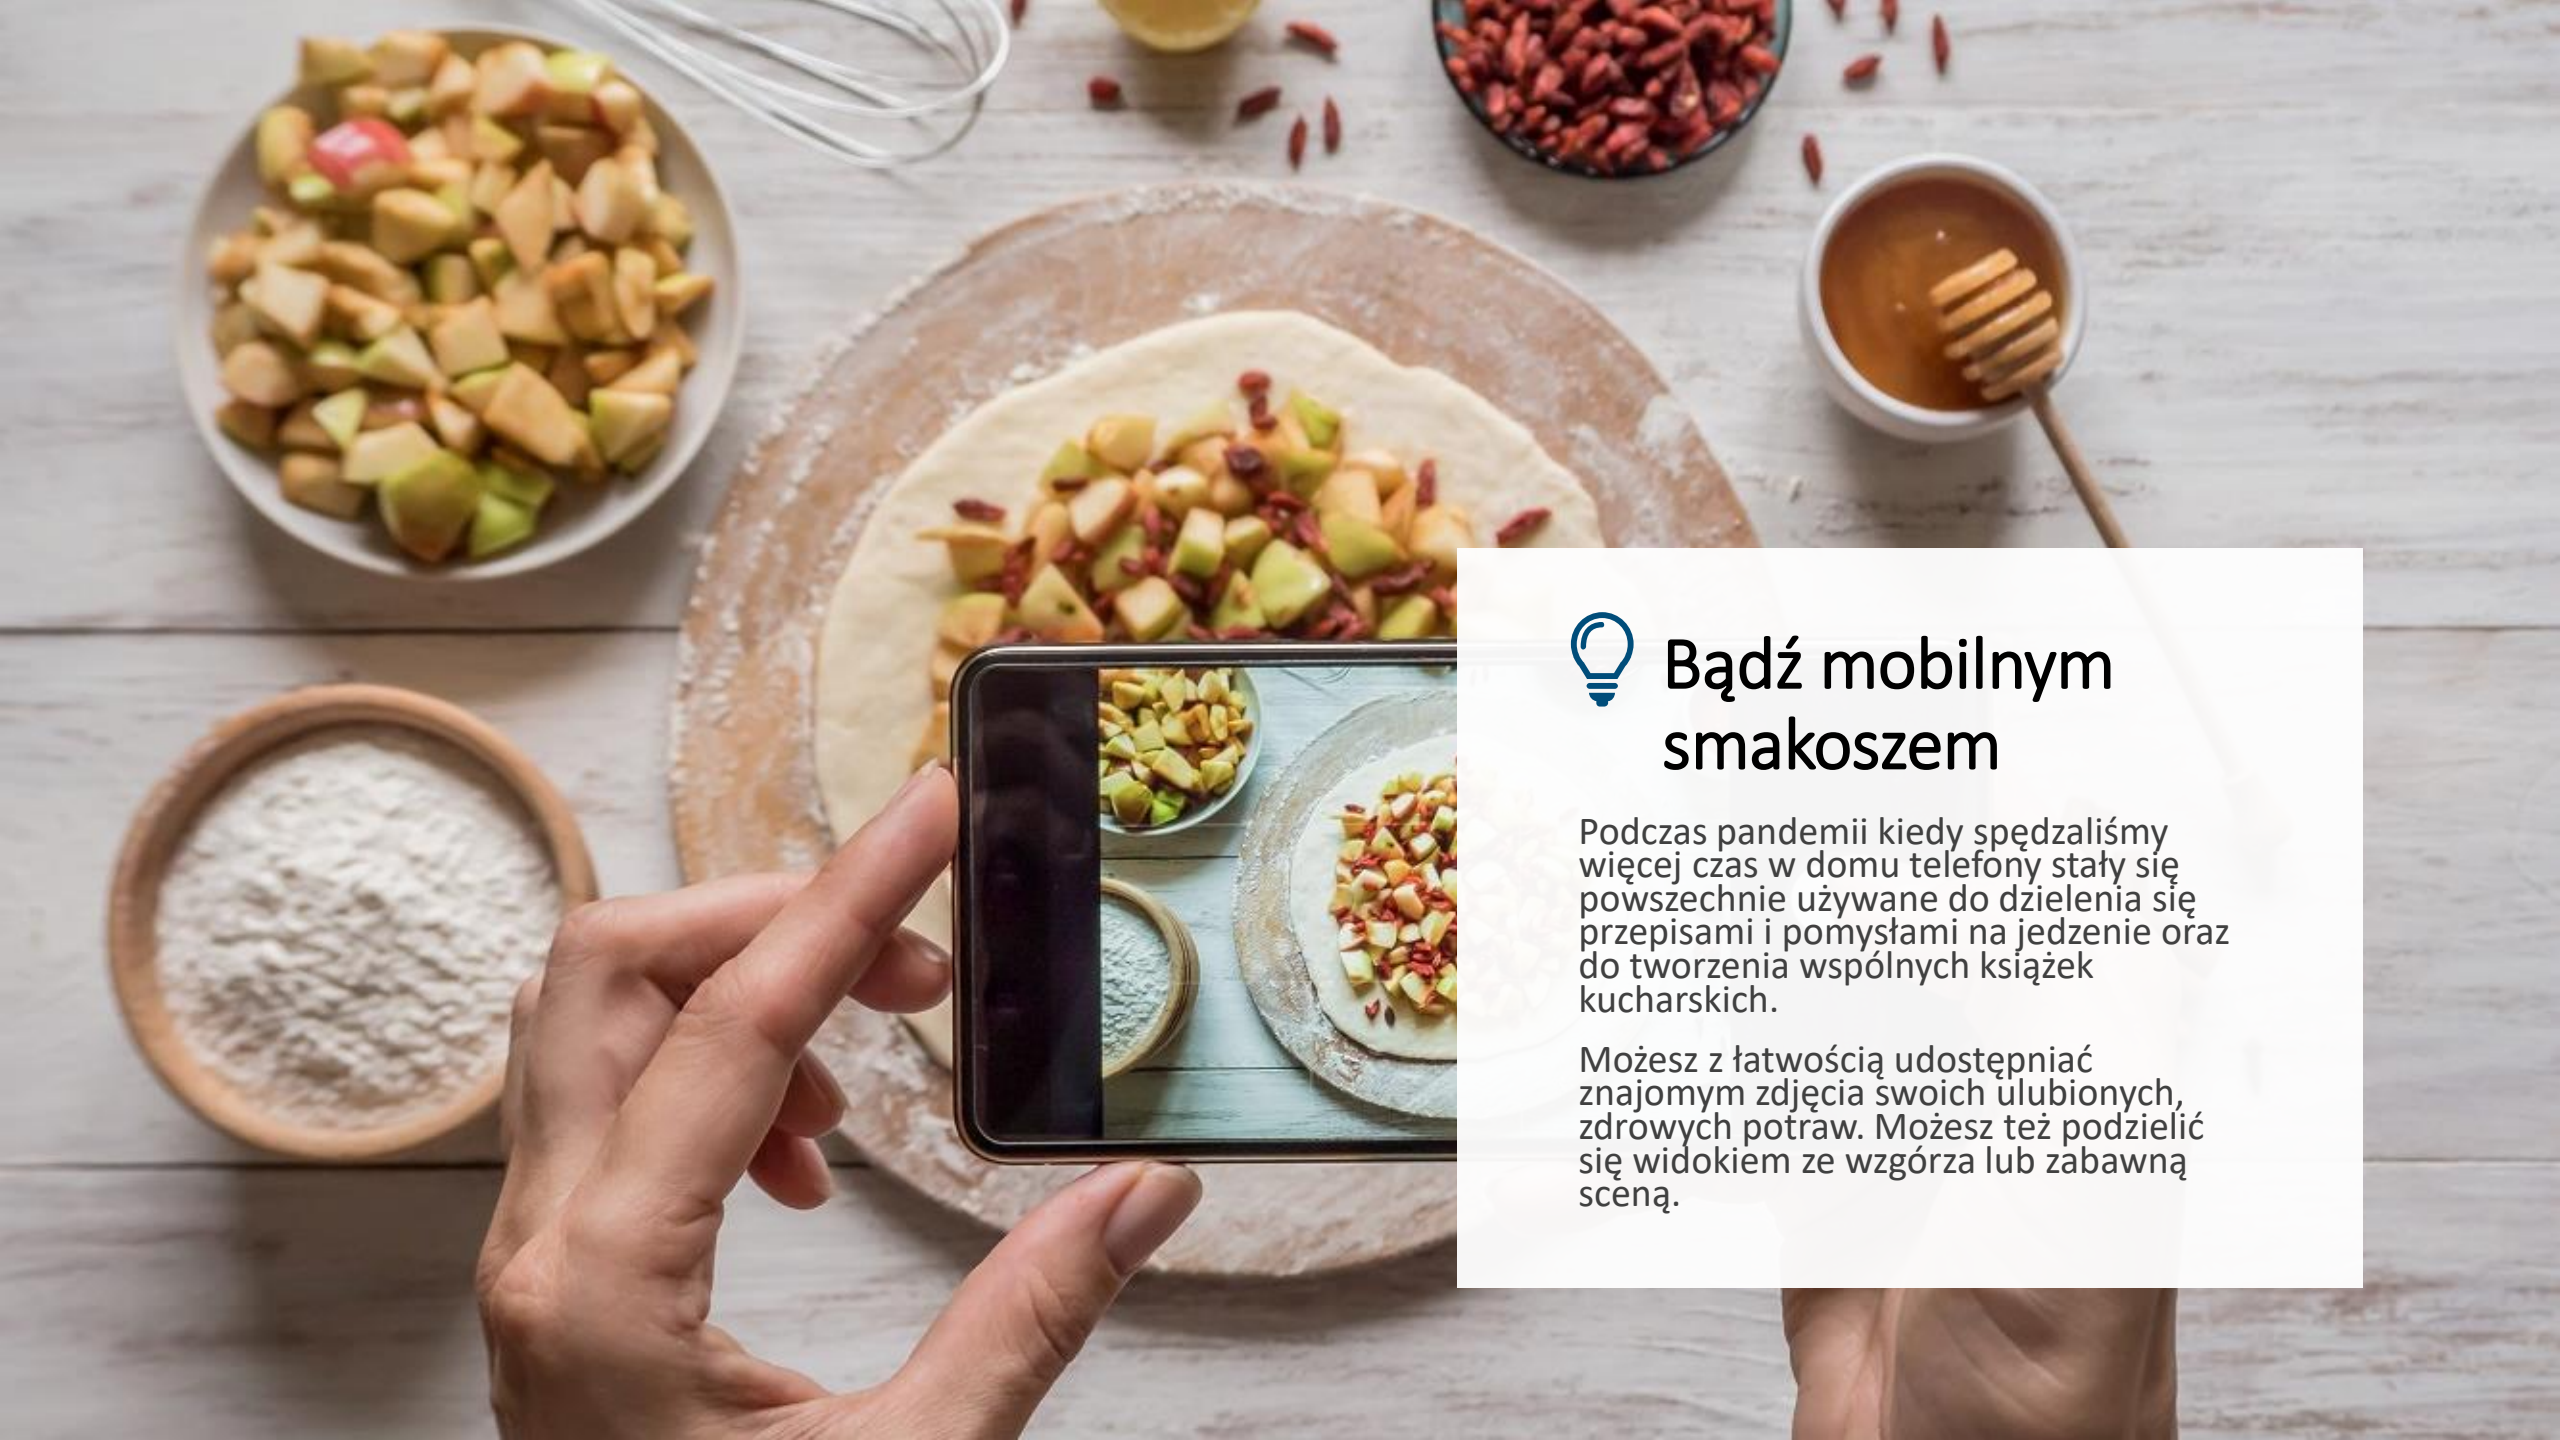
Bądź mobilnym smakoszem

Podczas pandemii kiedy spędzaliśmy więcej czas w domu telefony stały się powszechnie używane do dzielenia się przepisami i pomysłami na jedzenie oraz do tworzenia wspólnych książek kucharskich.

Możesz z łatwością udostępniać znajomym zdjęcia swoich ulubionych, zdrowych potraw. Możesz też podzielić się widokiem ze wzgórza lub zabawną sceną.